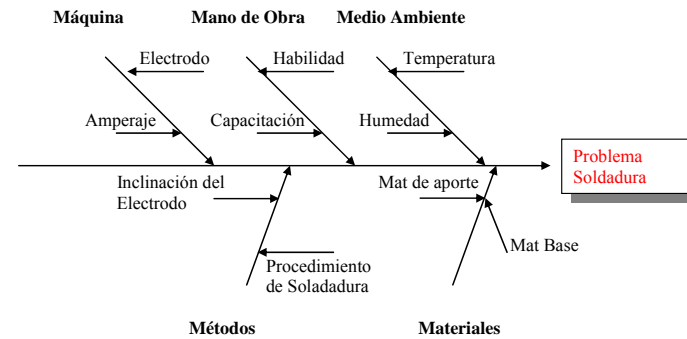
Máquina

Mano de Obra

Medio Ambiente

Electrodo

Habilidad

Temperatura

Amperaje

Capacitación

Humedad

Problema Soldadura

Inclinación del Electrodo

Mat de aporte

Mat Base

Procedimiento de Soladadura

Métodos

Materiales